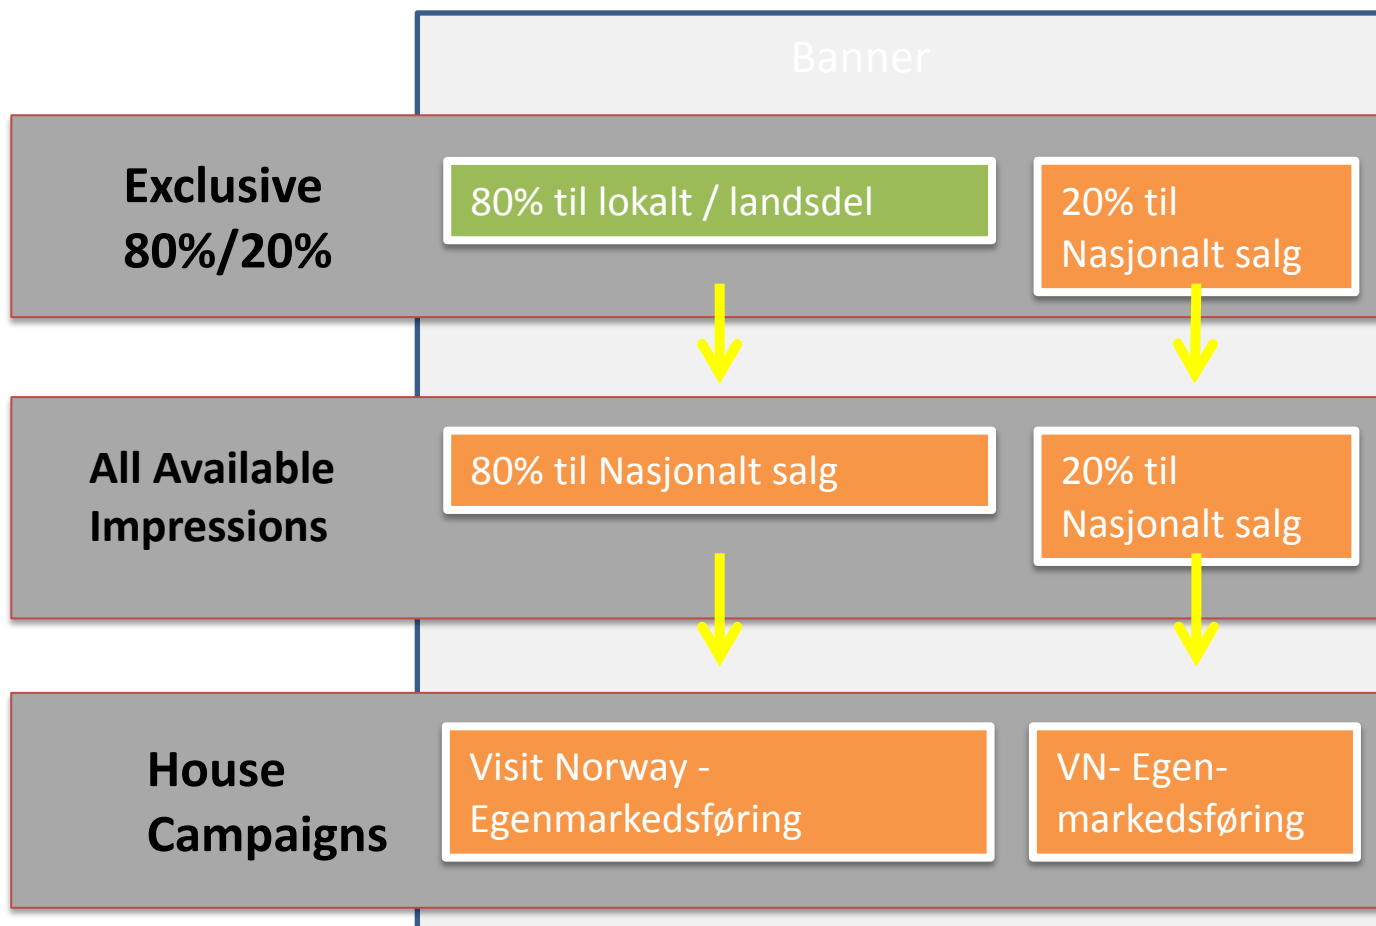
Banner

Exclusive 80%/20%

80% til lokalt / landsdel

20% til Nasjonalt salg

All Available Impressions

80% til Nasjonalt salg

20% til Nasjonalt salg

House Campaigns

Visit Norway - Egenmarkedsføring

VN- Egen-markedsføring